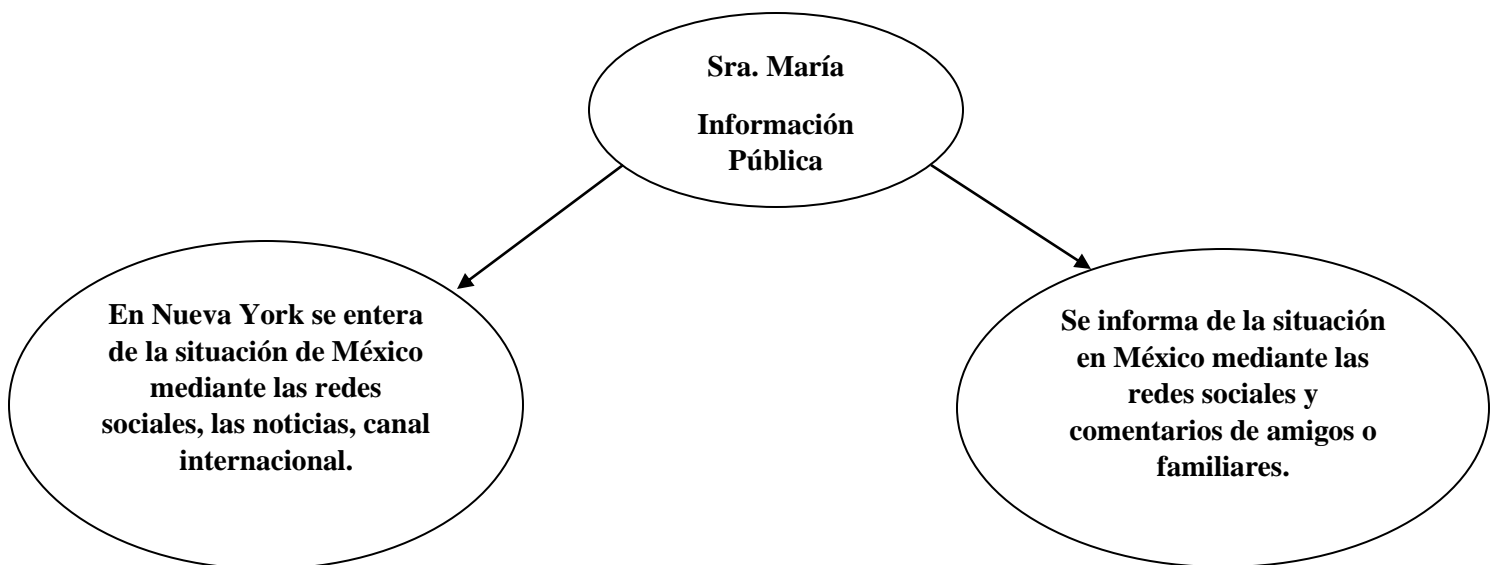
Sra. María

Información Pública

En Nueva York se entera de la situación de México mediante las redes sociales, las noticias, canal internacional.

Se informa de la situación en México mediante las redes sociales y comentarios de amigos o familiares.